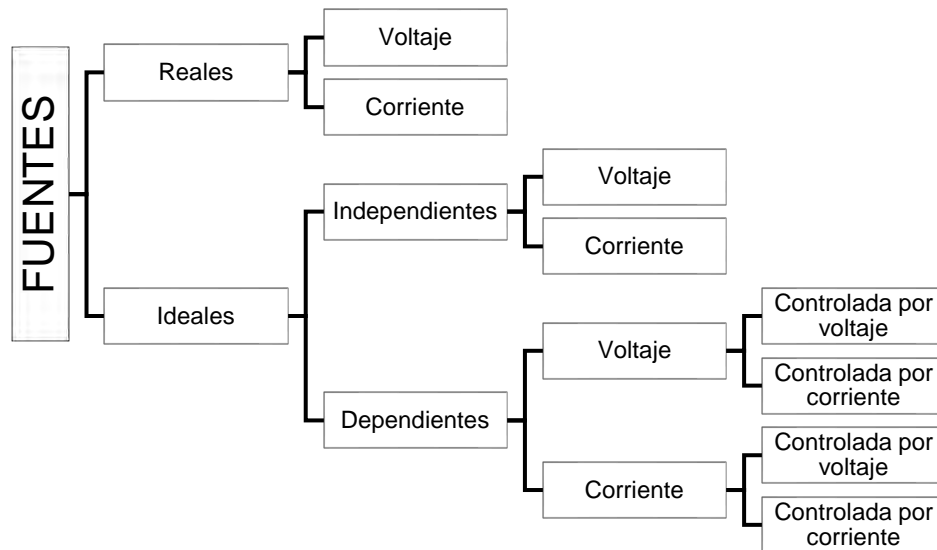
FUENTES

Reales

Voltaje

Corriente

Ideales

Independientes

Voltaje

Corriente

Dependientes

Voltaje

Controlada por voltaje

Controlada por corriente

Corriente

Controlada por voltaje

Controlada por corriente